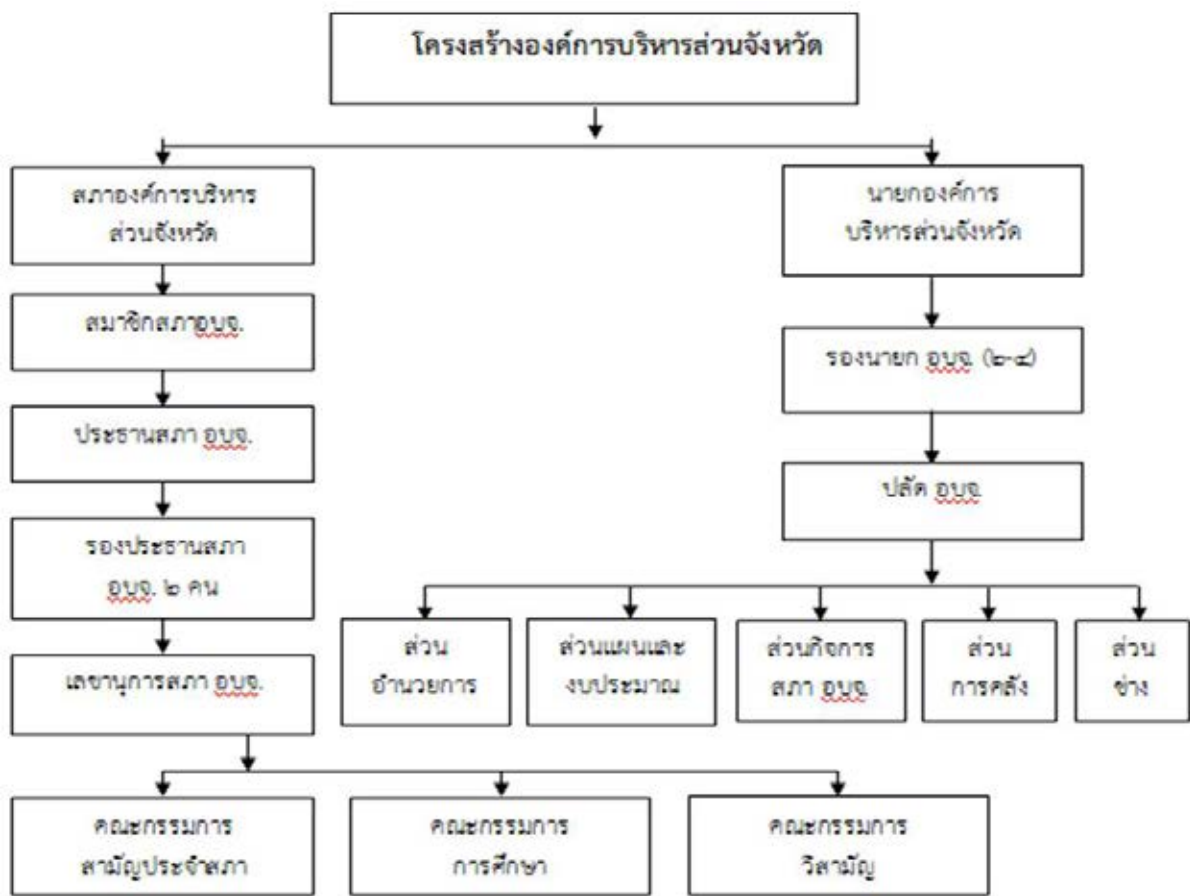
โครงสร้างองค์การบริหารส่วนจังหวัด

สภาองค์การบริหารส่วนจังหวัด

สมาชิกสภาอบจ.

ประธานสภา อบจ.

รองประธานสภา อบจ. ๒ คน

เลขานุการสภา อบจ.

คณะกรรมการสามัญประจำสภา

คณะกรรมการการศึกษา

คณะกรรมการวิสามัญ

นายกองค์การบริหารส่วนจังหวัด

รองนายก อบจ. (๒-๔)

ปลัด อบจ.

ส่วนอำนวยการ

ส่วนแผนและงบประมาณ

ส่วนกิจการสภา อบจ.

ส่วนการคลัง

ส่วนช่าง